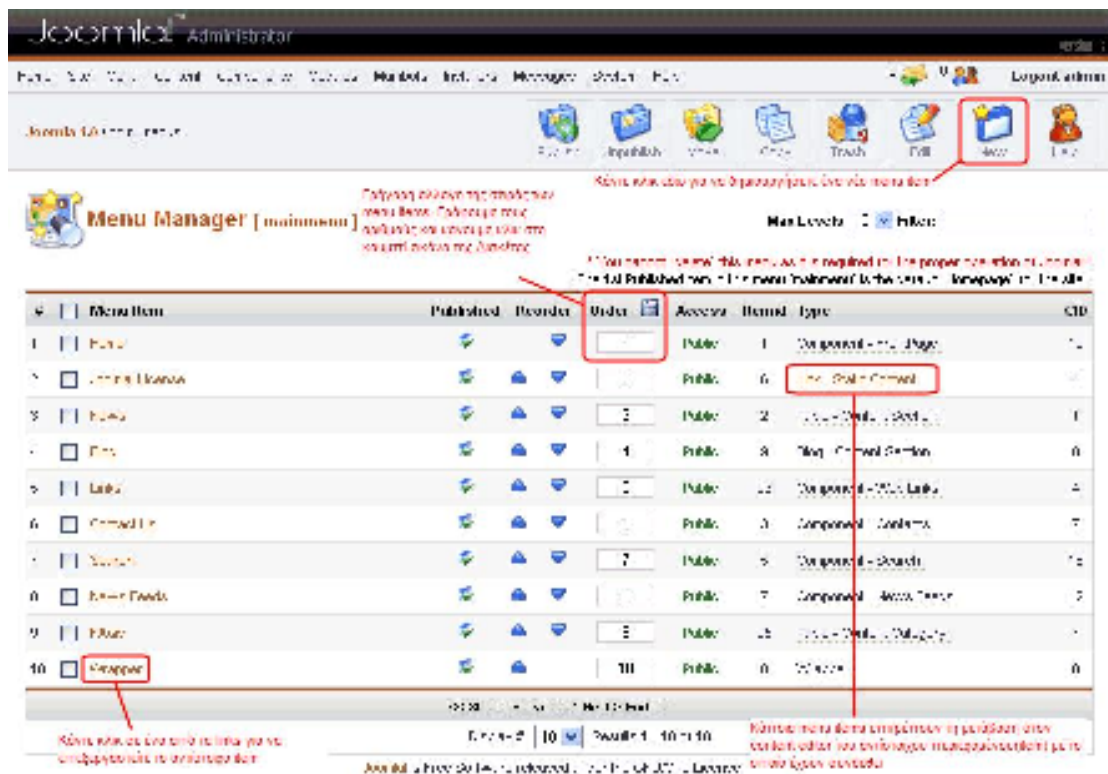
Joomla! Administrator

Menus Site Users Content Components Extensions Modules Install Messages System Help

Logout admin

Joomla 1.0

Publish Unpublish Move Copy Trash Edit New Help

Κάνε κλικ εδώ για να δημιουργήσεις ένα νέο menu item

Menu Manager [ mainmenu ]

Εύρεση αλλαγή της σειράς των menu items. Επέλεξε τους αριθμούς και πάτησε κλικ στο εικονίδιο δίπλα της λέξης Order

Max Levels 10 Filter:

** You cannot 'delete' this menu as it is required for the proper operation of Joomla!
The 1st Published item in this menu [mainmenu] is the default 'Homepage' for the site

| # | | Menu Item | Published | Reorder | Order | Access | Itemid | Type | CID |
|---|---|---|---|---|---|---|---|---|---|
| 1 | | Home | | | | Public | 1 | Component - Front Page | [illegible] |
| 2 | | Joomla! License | | | | Public | 6 | Link - Static Content | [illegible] |
| 3 | | News | | | 3 | Public | 2 | Table - Content Section | 1 |
| 4 | | Blog | | | 4 | Public | 8 | Blog - Content Section | 0 |
| 5 | | Links | | | 5 | Public | 23 | Component - Web Links | 4 |
| 6 | | Contact Us | | | | Public | 3 | Component - Contacts | 7 |
| 7 | | Search | | | 7 | Public | 5 | Component - Search | 16 |
| 8 | | News Feeds | | | | Public | 7 | Component - News Feeds | 2 |
| 9 | | FAQs | | | 9 | Public | 25 | Table - Content Category | 7 |
| 10 | | Wrapper | | | 10 | Public | 0 | Wrapper | 0 |

<< Start < Prev 1 Next > End >>

Display # 10 Results 1 - 10 of 10

Κάνε κλικ σε ένα από αυτά για να επεξεργαστείς το αντίστοιχο item

Κάποια menu items επιτρέπουν τη μετάβαση στον content editor του αντίστοιχου περιεχομένου μέσα από έναν σύνδεσμο

Joomla! is Free Software released under the GNU/GPL License.